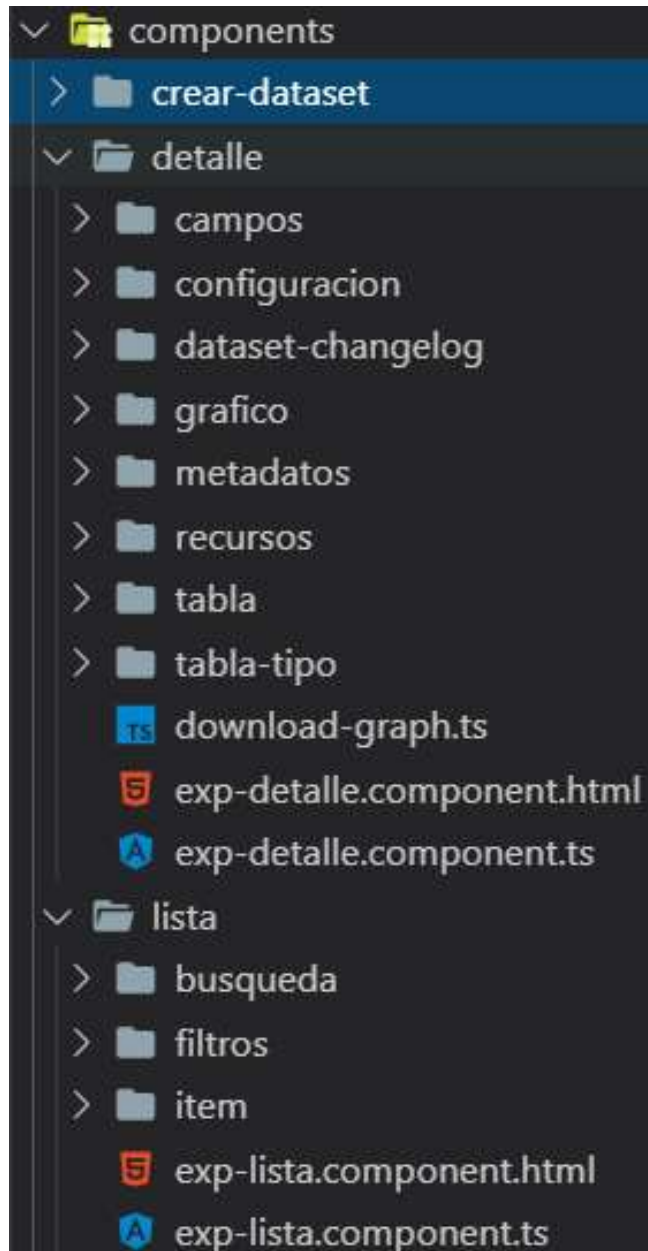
components
crear-dataset
detalle
campos
configuracion
dataset-changelog
grafico
metadatos
recursos
tabla
tabla-tipo
TS download-graph.ts
5 exp-detalle.component.html
A exp-detalle.component.ts
lista
busqueda
filtros
item
5 exp-lista.component.html
A exp-lista.component.ts